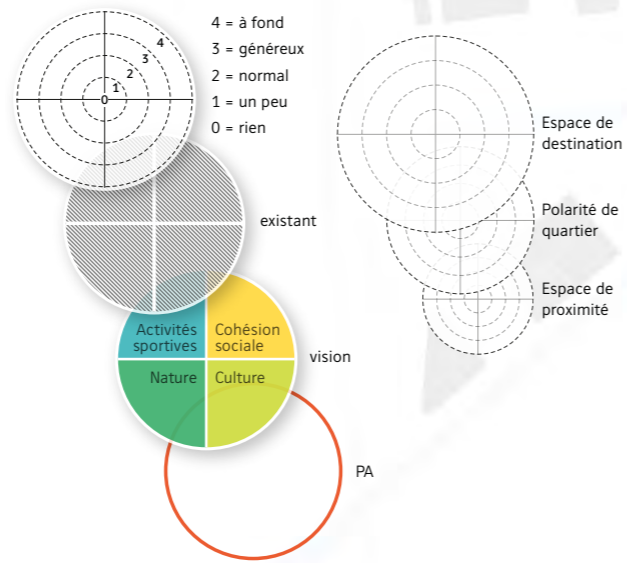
4
3
2
1
0

4 = à fond
3 = généreux
2 = normal
1 = un peu
0 = rien

existant

Activités sportives
Cohésion sociale
Nature
Culture

vision

PA

Espace de destination

Polarité de quartier

Espace de proximité